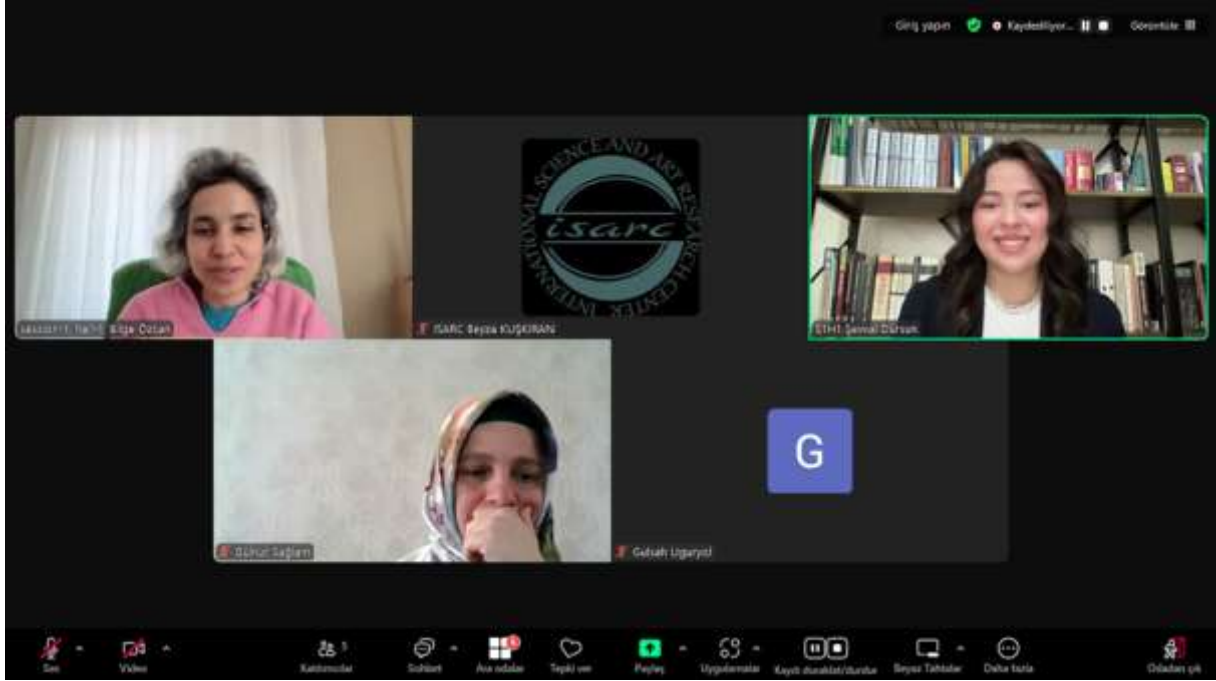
Giriş yapın Kaydediliyor... Görüntüle

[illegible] Bilge Özcan

INTERNATIONAL SCIENCE AND ART RESEARCH CENTER
isarc

ISARC Beyza KUŞKIRAN

STH1 Şevval Dursun

Gülnur Sağlam

G

Gülşah Uğurlu

Ses Video Katılımcılar Sohbet Ara odalar Tepki ver Paylaş Uygulamalar Kaydı duraklat/durdur Beyaz Tahtalar Daha fazla Odadan çık